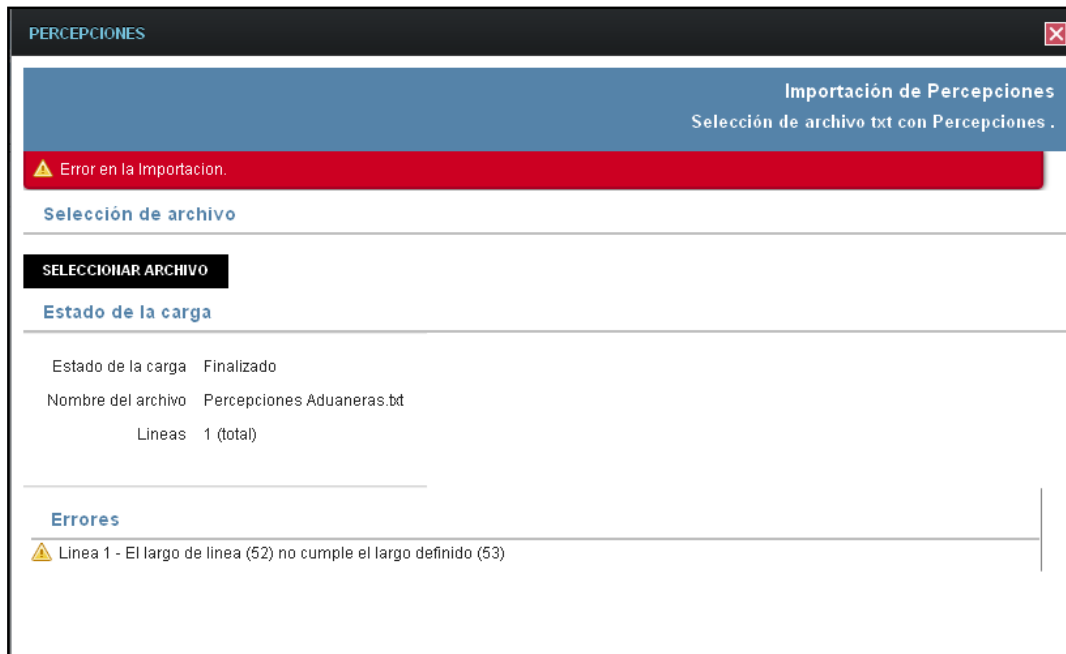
PERCEPCIONES

Importación de Percepciones
Selección de archivo txt con Percepciones .

Error en la Importacion.

Selección de archivo

SELECCIONAR ARCHIVO

Estado de la carga

Estado de la carga Finalizado
Nombre del archivo Percepciones Aduaneras.txt
Lineas 1 (total)

Errores

Linea 1 - El largo de linea (52) no cumple el largo definido (53)